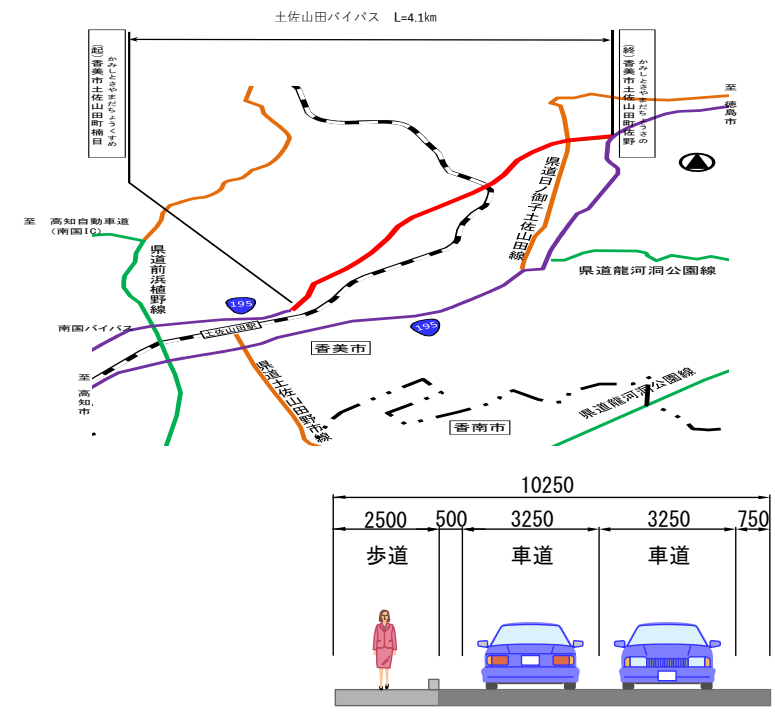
土佐山田バイパス　L=4.1km

起）香美市土佐山田町楠目
かみしとさやまだちょうくすめ

終）香美市土佐山田町佐野
かみしとさやまだちょうさの

至　徳島市

至　高知自動車道（南国IC）

県道前浜植野線

県道日ノ御子土佐山田線

県道龍河洞公園線

195

南国バイパス

土佐山田駅

195

香美市

至　高知市

県道土佐山田野市線

県道龍河洞公園線

香南市

10250

2500　500　3250　3250　750

歩道　車道　車道